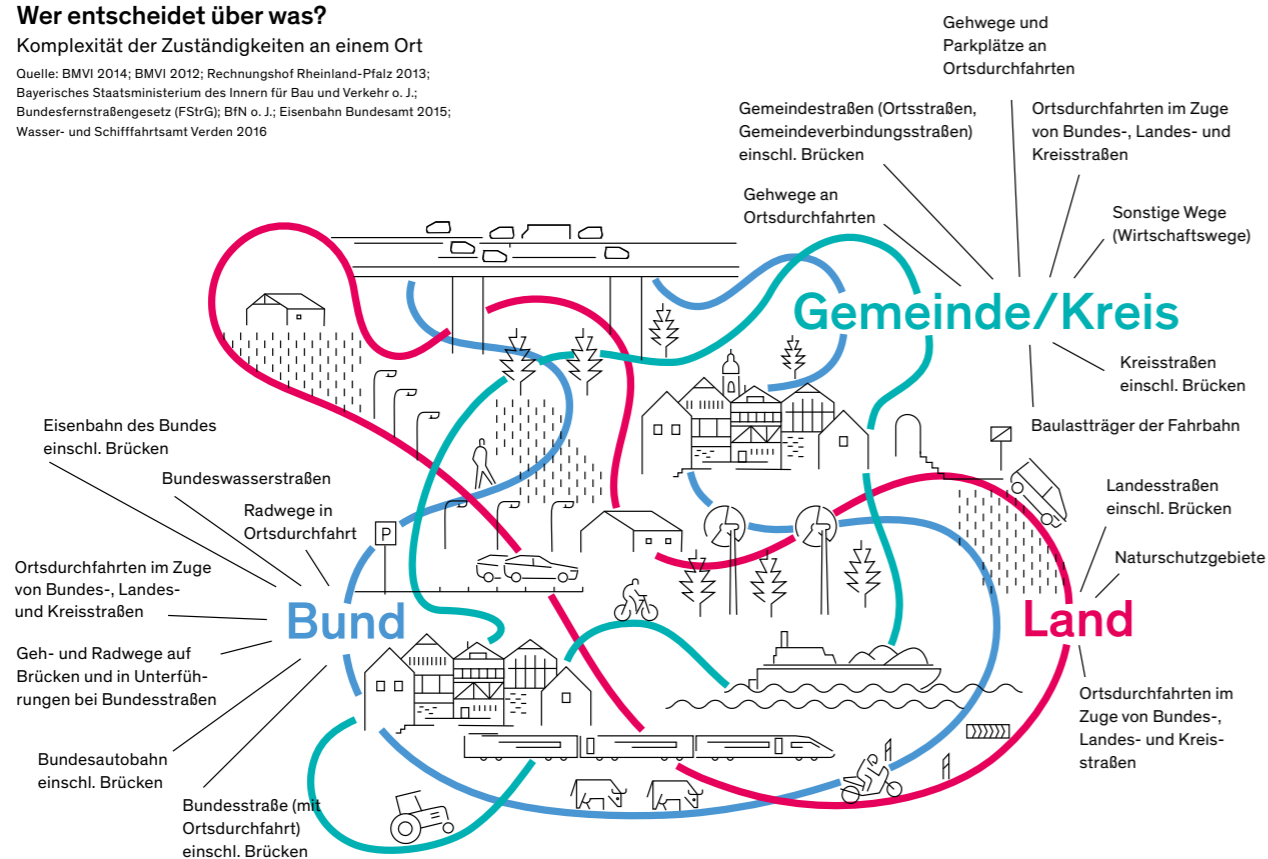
Wer entscheidet über was?

Komplexität der Zuständigkeiten an einem Ort

Quelle: BMVI 2014; BMVI 2012; Rechnungshof Rheinland-Pfalz 2013; Bayerisches Staatsministerium des Innern für Bau und Verkehr o. J.; Bundesfernstraßengesetz (FStrG); BfN o. J.; Eisenbahn Bundesamt 2015; Wasser- und Schifffahrtsamt Verden 2016

Gehwege und Parkplätze an Ortsdurchfahrten

Gemeindestraßen (Ortsstraßen, Gemeindeverbindungsstraßen) einschl. Brücken

Ortsdurchfahrten im Zuge von Bundes-, Landes- und Kreisstraßen

Gehwege an Ortsdurchfahrten

Sonstige Wege (Wirtschaftswege)

Gemeinde/Kreis

Kreisstraßen einschl. Brücken

Baulastträger der Fahrbahn

Eisenbahn des Bundes einschl. Brücken

Bundeswasserstraßen

Radwege in Ortsdurchfahrt

Landesstraßen einschl. Brücken

Naturschutzgebiete

Ortsdurchfahrten im Zuge von Bundes-, Landes- und Kreisstraßen

Bund

Land

Geh- und Radwege auf Brücken und in Unterführungen bei Bundesstraßen

Ortsdurchfahrten im Zuge von Bundes-, Landes- und Kreisstraßen

Bundesautobahn einschl. Brücken

Bundesstraße (mit Ortsdurchfahrt) einschl. Brücken

P